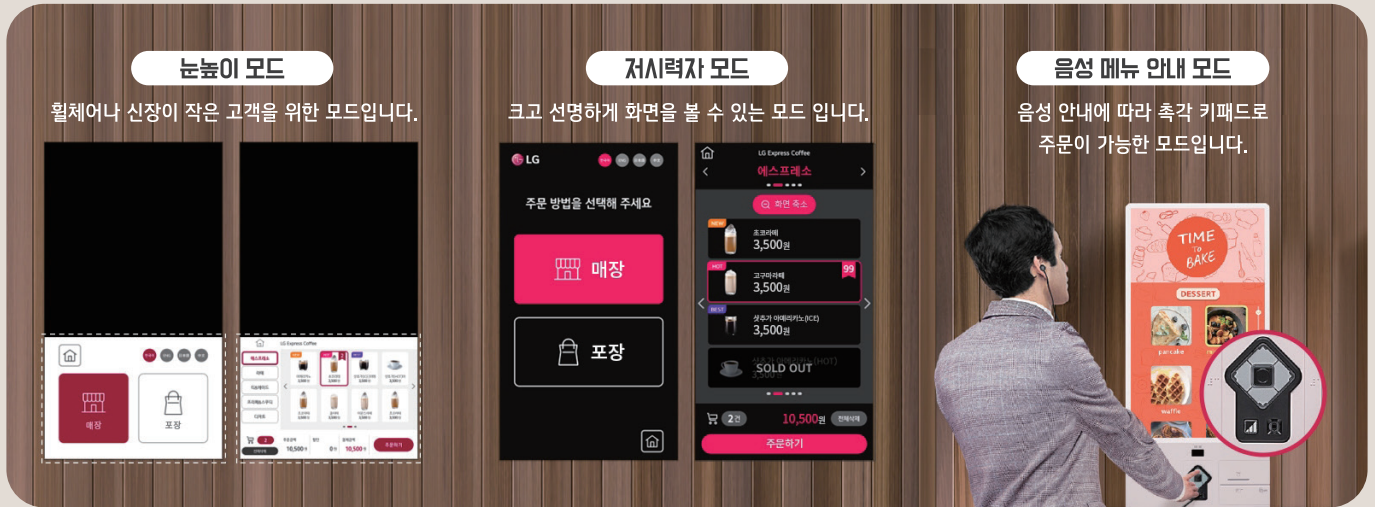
눈높이 모드

휠체어나 신장이 작은 고객을 위한 모드입니다.

매장

포장

LG Express Coffee

에스프레소

2

10,500원

주문하기

저시력자 모드

크고 선명하게 화면을 볼 수 있는 모드 입니다.

LG

주문 방법을 선택해 주세요

매장

포장

LG Express Coffee

에스프레소

화면 축소

NEW

초코라떼

3,500원

HOT

고구마라떼

3,500원

99

BEST

생초가 아메리카노(ICE)

3,500원

SOLD OUT

2건

10,500원

전체삭제

주문하기

음성 메뉴 안내 모드

음성 안내에 따라 촉각 키패드로 주문이 가능한 모드입니다.

TIME TO BAKE

DESSERT

pancake

waffle